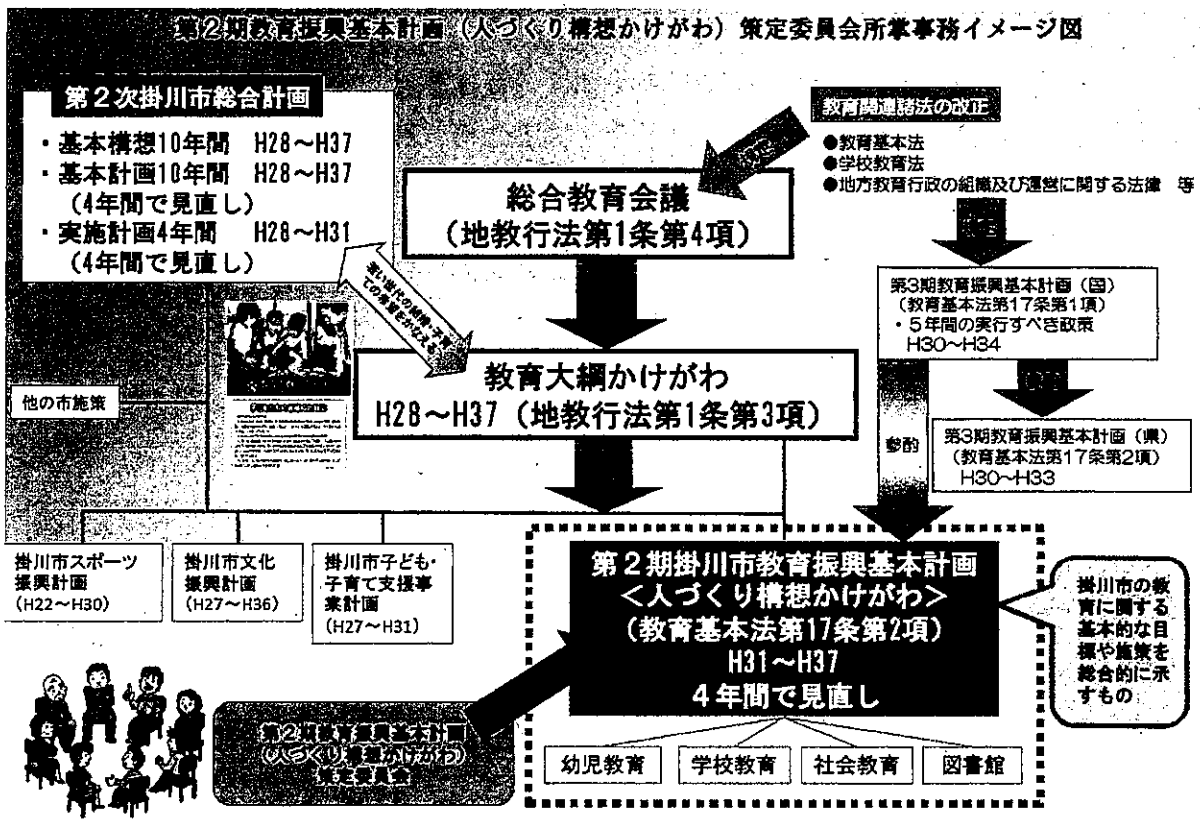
第２期教育振興基本計画（人づくり構想かけがわ）策定委員会所掌事務イメージ図

第２次掛川市総合計画
・基本構想10年間　H28～H37
・基本計画10年間　H28～H37
（4年間で見直し）
・実施計画4年間　H28～H31
（4年間で見直し）

教育関連諸法の改正
●教育基本法
●学校教育法
●地方教育行政の組織及び運営に関する法律　等

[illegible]

総合教育会議
（地教行法第1条第4項）

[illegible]

教育大綱かけがわ
H28～H37（地教行法第1条第3項）

他の市施策

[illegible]

第3期教育振興基本計画（国）
（教育基本法第17条第1項）
・５年間の実行すべき政策
H30～H34

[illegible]

第3期教育振興基本計画（県）
（教育基本法第17条第2項）
H30～H33

参酌

掛川市スポーツ振興計画
（H22～H30）

掛川市文化振興計画
（H27～H36）

掛川市子ども・子育て支援事業計画
（H27～H31）

第２期掛川市教育振興基本計画
＜人づくり構想かけがわ＞
（教育基本法第17条第2項）
H31～H37
４年間で見直し

掛川市の教育に関する基本的な目標や施策を総合的に示すもの

第２期教育振興基本計画
（人づくり構想かけがわ）
策定委員会

幼児教育　学校教育　社会教育　図書館